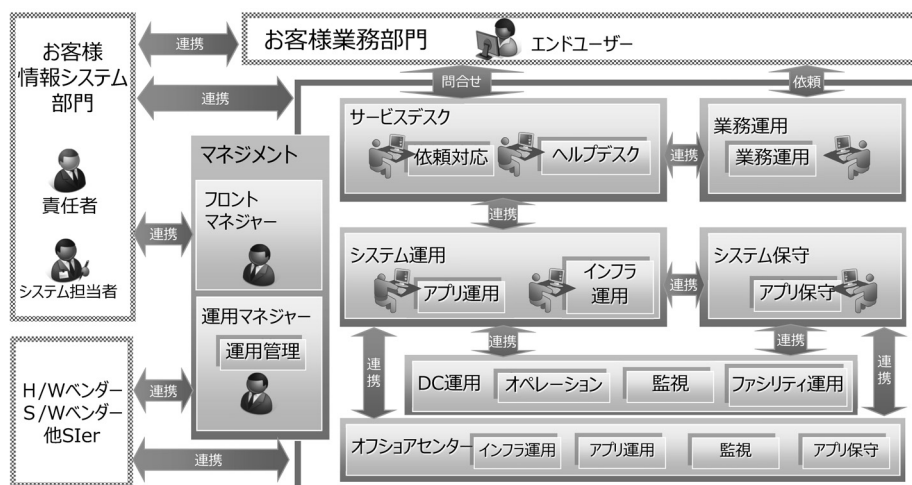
お客様情報システム部門

責任者

システム担当者

連携

お客様業務部門

エンドユーザー

連携

問合せ

依頼

マネジメント

フロントマネジャー

運用マネジャー

運用管理

連携

サービスデスク

依頼対応

ヘルプデスク

連携

業務運用

業務運用

連携

システム運用

アプリ運用

インフラ運用

連携

システム保守

アプリ保守

連携

連携

連携

連携

DC運用

オペレーション

監視

ファシリティ運用

H/WベンダーS/Wベンダー他SIer

連携

連携

オフショアセンター

インフラ運用

アプリ運用

監視

アプリ保守